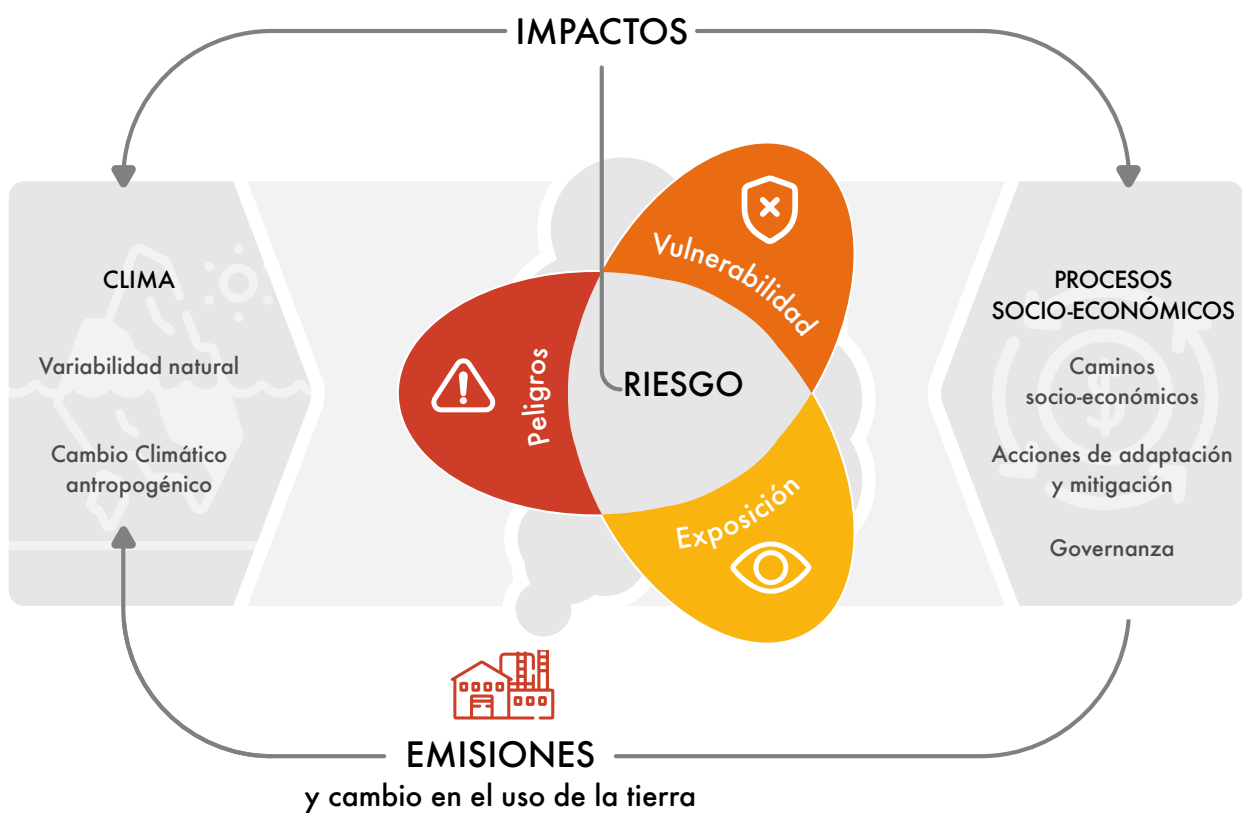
IMPACTOS

CLIMA

Variabilidad natural

Cambio Climático antropogénico

Vulnerabilidad

Peligros

RIESGO

Exposición

PROCESOS SOCIO-ECONÓMICOS

Caminos socio-económicos

Acciones de adaptación y mitigación

Governanza

EMISIONES
y cambio en el uso de la tierra